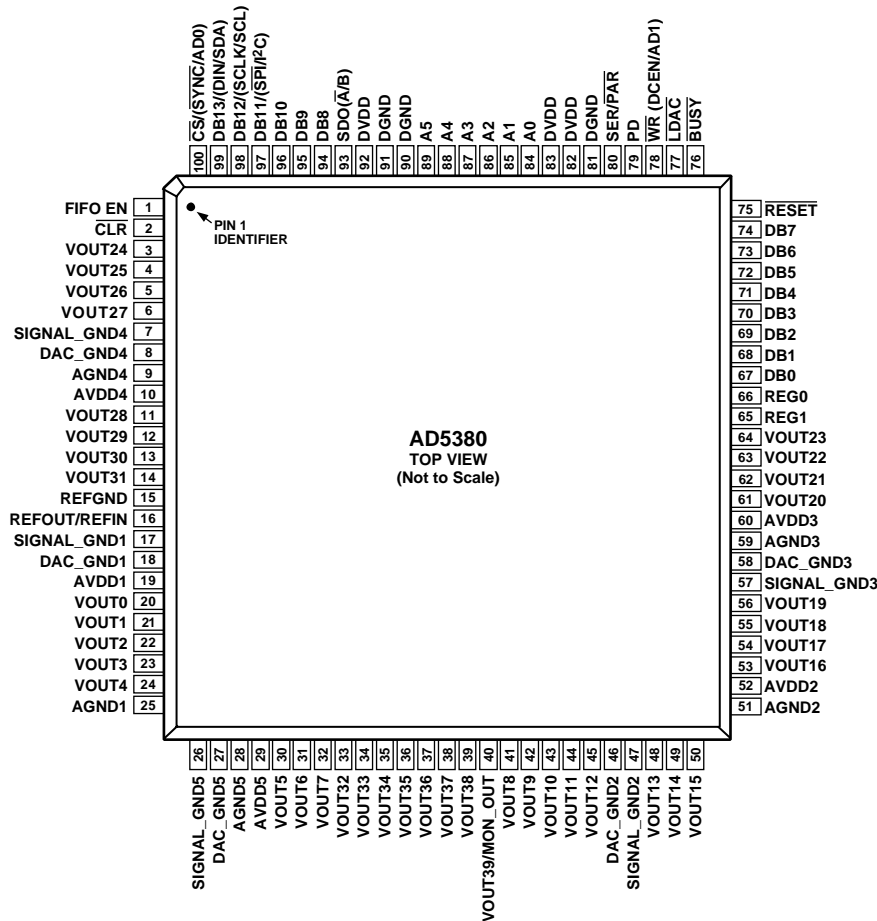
100 $\overline{CS}$/($\overline{SYNC}$/AD0)
99 DB13/(DIN/SDA)
98 DB12/($\overline{SCLK}$/SCL)
97 DB11/($\overline{SPI}$/I$^2$C)
96 DB10
95 DB9
94 DB8
93 SDO/($\overline{A}$/B)
92 DVDD
91 DGND
90 DGND
89 A5
88 A4
87 A3
86 A2
85 A1
84 A0
83 DVDD
82 DVDD
81 DGND
80 SER/$\overline{PAR}$
79 PD
78 $\overline{WR}$ (DCEN/AD1)
77 $\overline{LDAC}$
76 BUSY

FIFO EN 1
$\overline{CLR}$ 2
VOUT24 3
VOUT25 4
VOUT26 5
VOUT27 6
SIGNAL_GND4 7
DAC_GND4 8
AGND4 9
AVDD4 10
VOUT28 11
VOUT29 12
VOUT30 13
VOUT31 14
REFGND 15
REFOUT/REFIN 16
SIGNAL_GND1 17
DAC_GND1 18
AVDD1 19
VOUT0 20
VOUT1 21
VOUT2 22
VOUT3 23
VOUT4 24
AGND1 25

PIN 1 IDENTIFIER

AD5380
TOP VIEW
(Not to Scale)

75 $\overline{RESET}$
74 DB7
73 DB6
72 DB5
71 DB4
70 DB3
69 DB2
68 DB1
67 DB0
66 REG0
65 REG1
64 VOUT23
63 VOUT22
62 VOUT21
61 VOUT20
60 AVDD3
59 AGND3
58 DAC_GND3
57 SIGNAL_GND3
56 VOUT19
55 VOUT18
54 VOUT17
53 VOUT16
52 AVDD2
51 AGND2

26 SIGNAL_GND5
27 DAC_GND5
28 AGND5
29 AVDD5
30 VOUT5
31 VOUT6
32 VOUT7
33 VOUT32
34 VOUT33
35 VOUT34
36 VOUT35
37 VOUT36
38 VOUT37
39 VOUT38
40 VOUT39/MON_OUT
41 VOUT8
42 VOUT9
43 VOUT10
44 VOUT11
45 VOUT12
46 DAC_GND2
47 SIGNAL_GND2
48 VOUT13
49 VOUT14
50 VOUT15